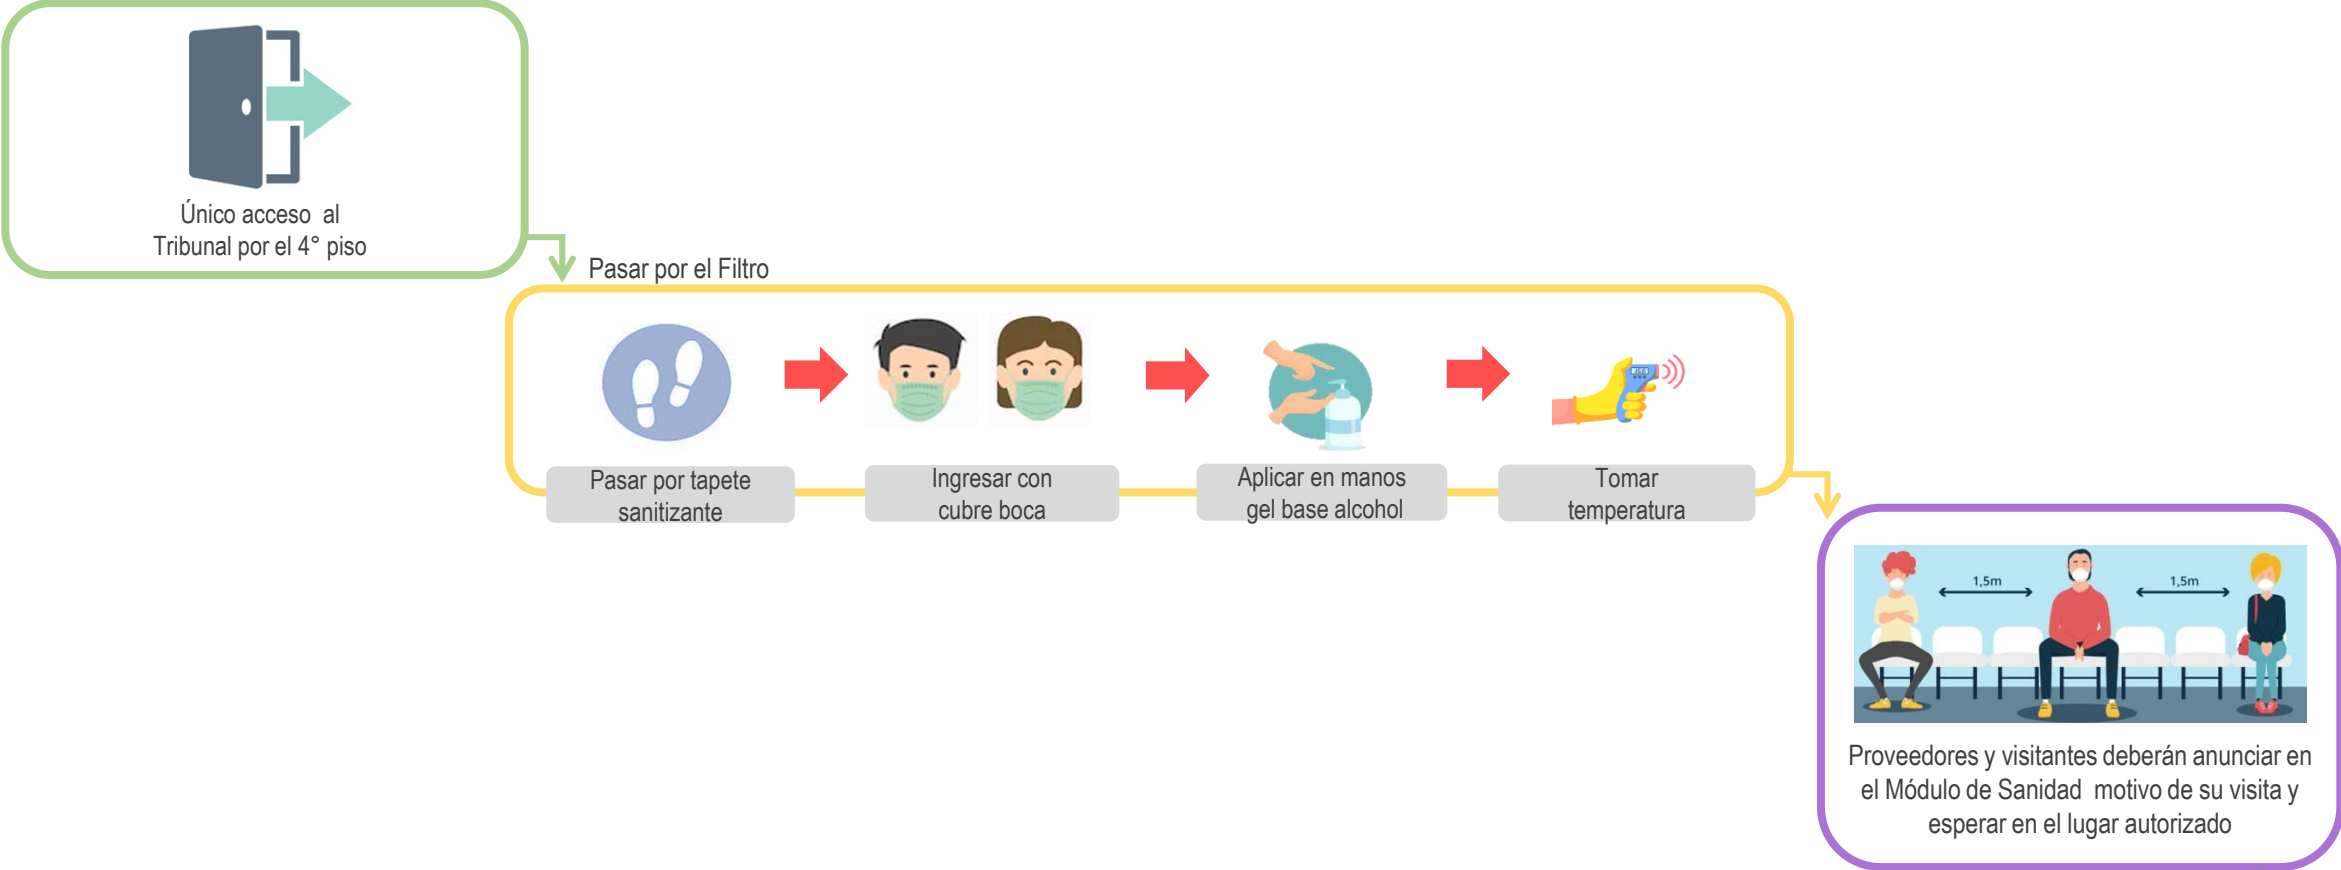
Único acceso al Tribunal por el 4° piso

Pasar por el Filtro

Pasar por tapete sanitizante

Ingresar con cubre boca

Aplicar en manos gel base alcohol

Tomar temperatura

1,5m

1,5m

Proveedores y visitantes deberán anunciar en el Módulo de Sanidad motivo de su visita y esperar en el lugar autorizado